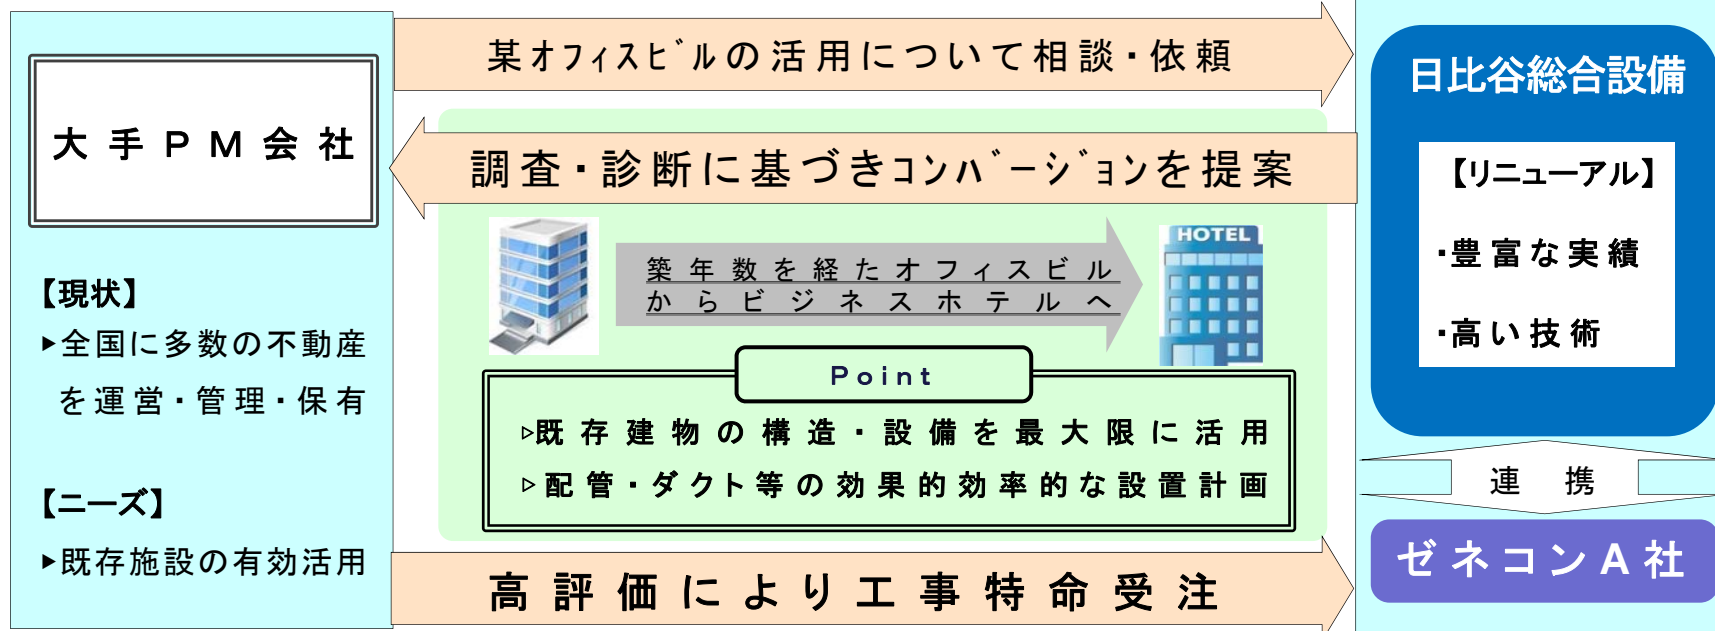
大手PM会社

【現状】
▸全国に多数の不動産を運営・管理・保有

【ニーズ】
▸既存施設の有効活用

某オフィスビルの活用について相談・依頼

調査・診断に基づきコンバージョンを提案

築年数を経たオフィスビルからビジネスホテルへ

HOTEL

Point

▹既存建物の構造・設備を最大限に活用
▹配管・ダクト等の効果的効率的な設置計画

高評価により工事特命受注

日比谷総合設備

【リニューアル】
・豊富な実績
・高い技術

連　携

ゼネコンA社